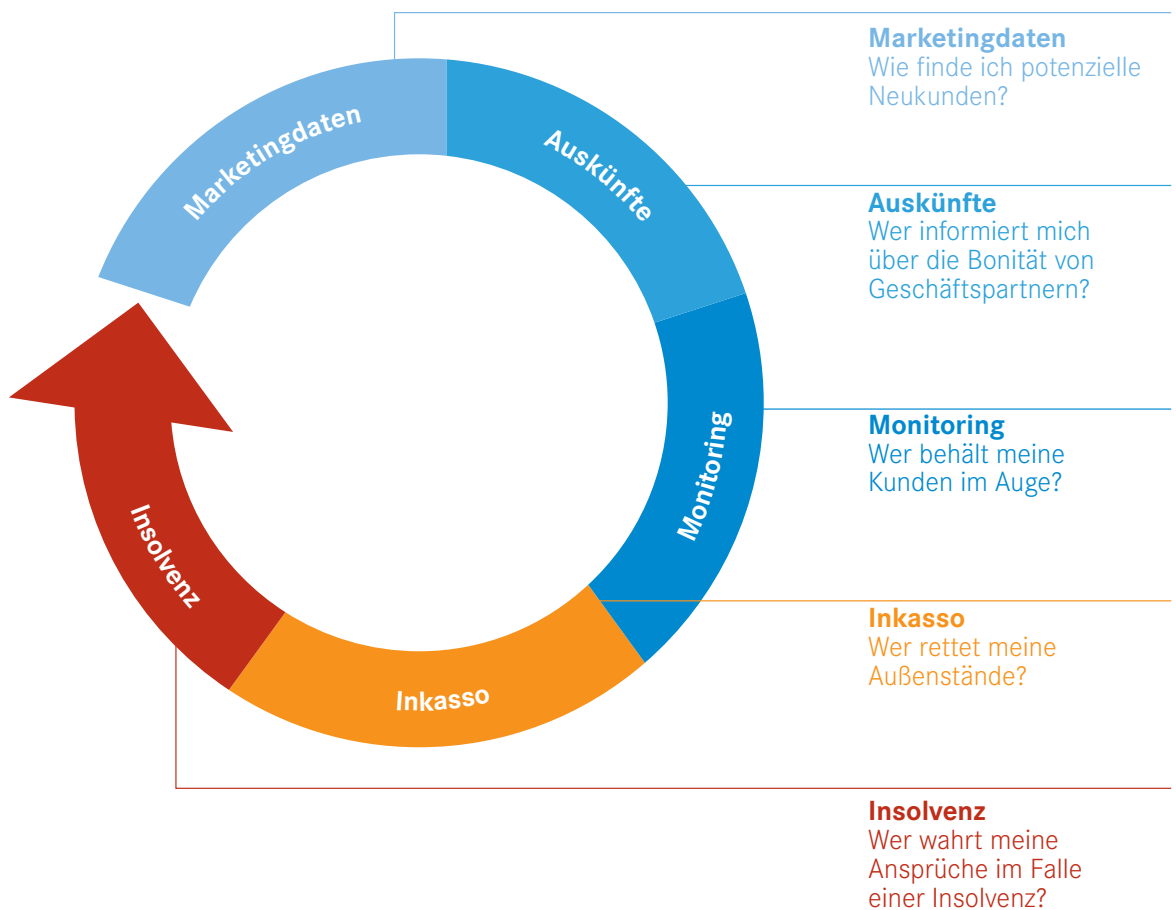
Marketingdaten

Auskünfte

Monitoring

Inkasso

Insolvenz

Marketingdaten
Wie finde ich potenzielle Neukunden?

Auskünfte
Wer informiert mich über die Bonität von Geschäftspartnern?

Monitoring
Wer behält meine Kunden im Auge?

Inkasso
Wer rettet meine Außenstände?

Insolvenz
Wer wahrt meine Ansprüche im Falle einer Insolvenz?